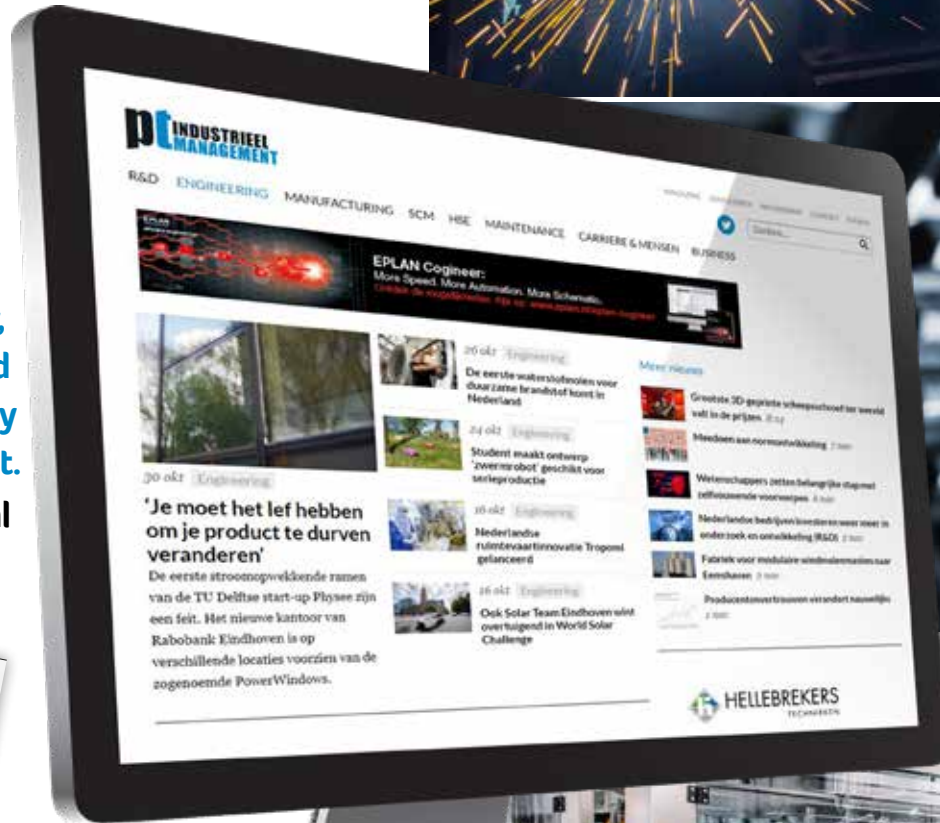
pt INDUSTRIEEL MANAGEMENT

R&D ENGINEERING MANUFACTURING SCM HSE MAINTENANCE CARRIERE & MENSEN BUSINESS

Zoeken...

EPLAN Cogineer:
More Speed. More Automation. More Schematic.

30 okt Engineering

'Je moet het lef hebben om je product te durven veranderen'

De eerste stroomopwekkende ramen van de TU Delftse start-up Physee zijn een feit. Het nieuwe kantoor van Rabobank Eindhoven is op verschillende locaties voorzien van de zogenoemde PowerWindows.

26 okt Engineering
De eerste waterstofmolen voor duurzame brandstof komt in Nederland

24 okt Engineering
Student maakt ontwerp 'zwermrobot' geschikt voor serieproductie

16 okt Engineering
Nederlandse ruimtevaartinnovatie Tropomi gelanceerd

16 okt Engineering
Ook Solar Team Eindhoven wint overtuigend in World Solar Challenge

Meer nieuws

Grootste 3D-geprinte scheepsschroef ter wereld valt in de prijzen

Meedoen aan normontwikkeling

Wetenschappers zetten belangrijke stap met zelfvouwende voorwerpen

Nederlandse bedrijven investeren weer meer in onderzoek en ontwikkeling (R&D)

Fabriek voor modulaire windmolenmasten naar Eemshaven

Producentenvertrouwen verandert nauwelijks

HELLEBREKERS TECHNIEKEN

,
d
y
t.
l